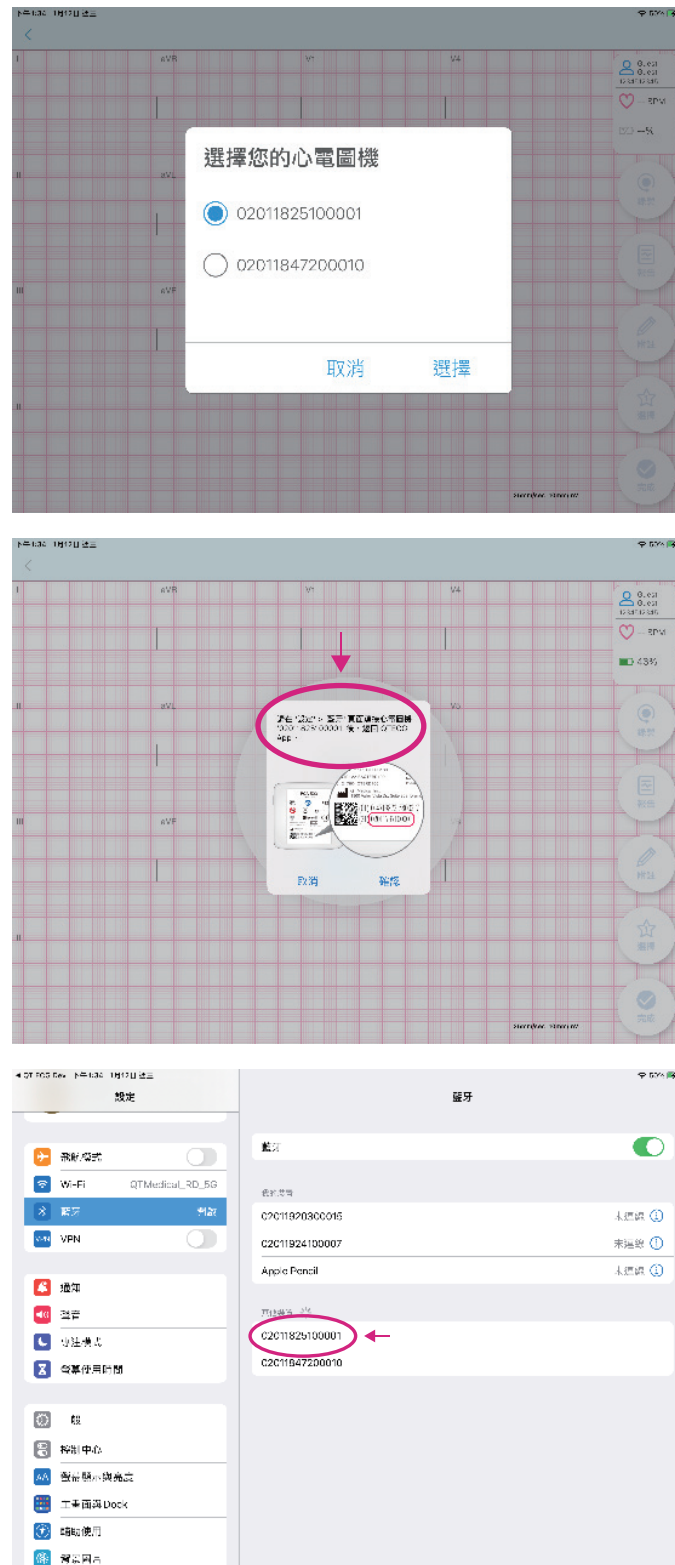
下午1:34 1月17日 週三

I aVR V1 V4

II aVL

III aVF

II

— BPM

— %

選擇您的心電圖機

02011825100001

02011847200010

取消 選擇

下午1:34 1月17日 週三

I aVR V1 V4

II aVL V5

III aVF

II

— BPM

43%

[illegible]

取消 確認

◀ QT ECG Dev 下午1:34 1月17日 週三

設定

飛航模式

Wi-Fi QTMedical_RD_5G

藍牙 開啟

VPN

通知

聲音

專注模式

螢幕使用時間

一般

控制中心

螢幕顯示與亮度

主畫面與 Dock

輔助使用

背景圖片

藍牙

藍牙

我的裝置

C2011920300015 未連線

C2011924100007 未連線

Apple Pencil 未連線

其他裝置

C2011825100001

C2011847200010